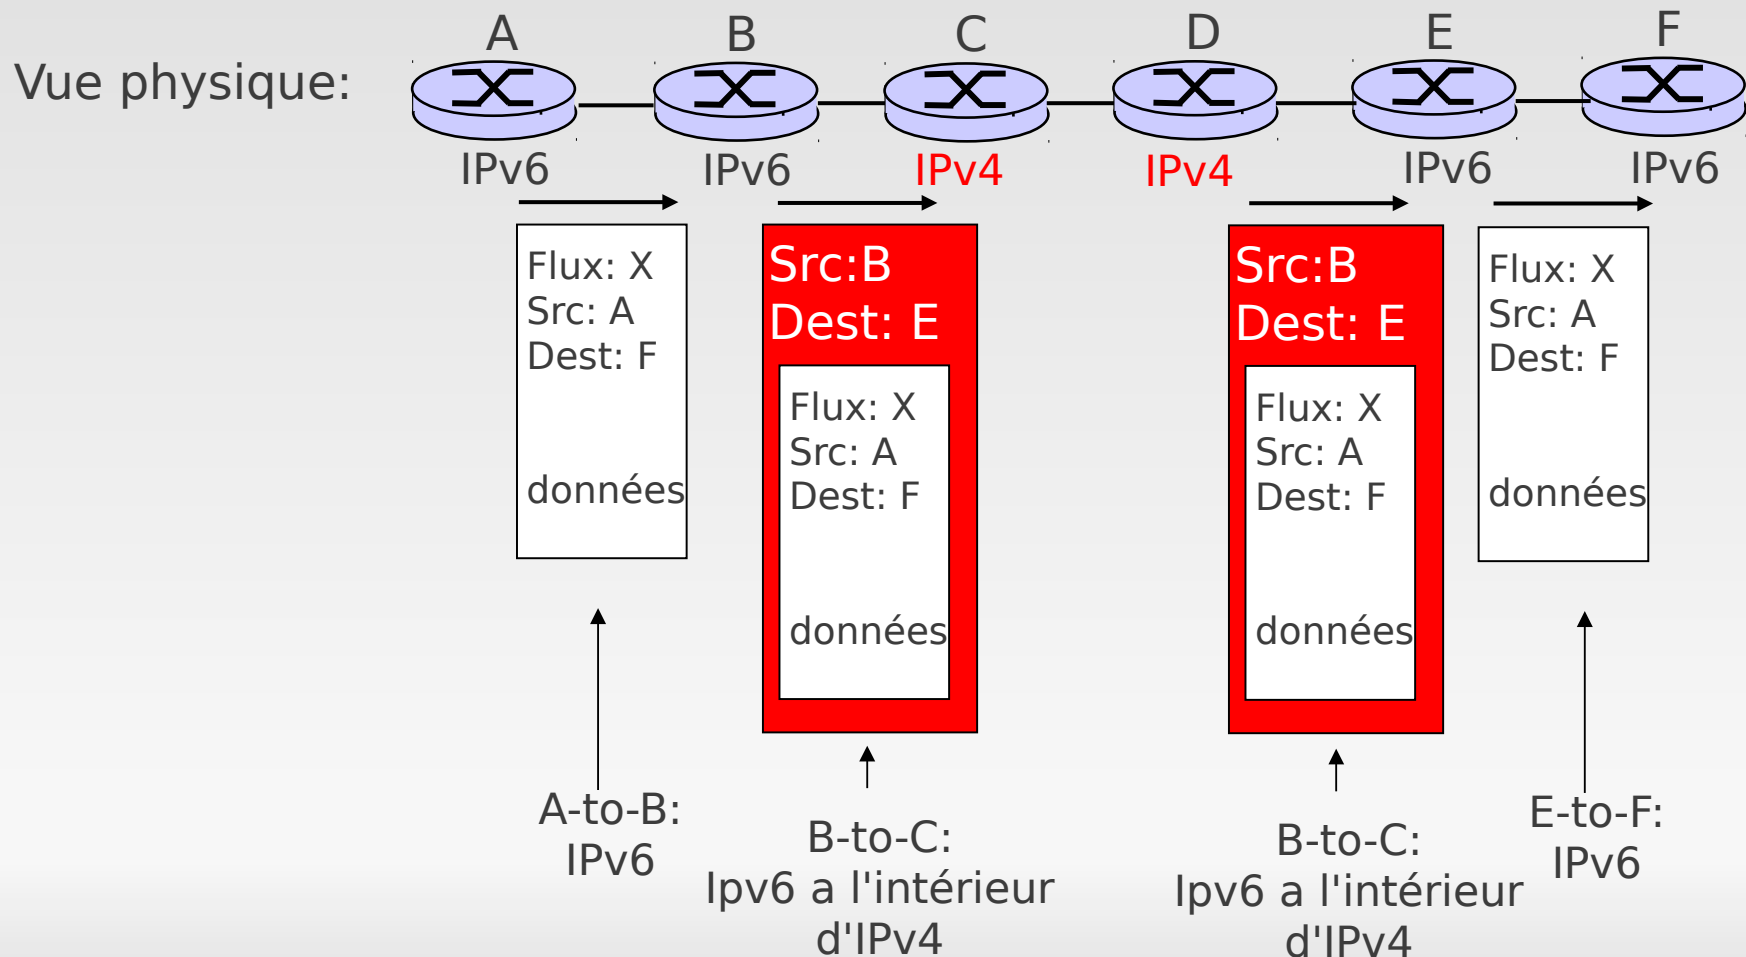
Vue physique:

A B C D E F

IPv6 IPv6 IPv4 IPv4 IPv6 IPv6

Flux: X
Src: A
Dest: F

données

Src:B
Dest: E

Flux: X
Src: A
Dest: F

données

Src:B
Dest: E

Flux: X
Src: A
Dest: F

données

Flux: X
Src: A
Dest: F

données

A-to-B:
IPv6

B-to-C:
Ipv6 a l'intérieur d'IPv4

B-to-C:
Ipv6 a l'intérieur d'IPv4

E-to-F:
IPv6